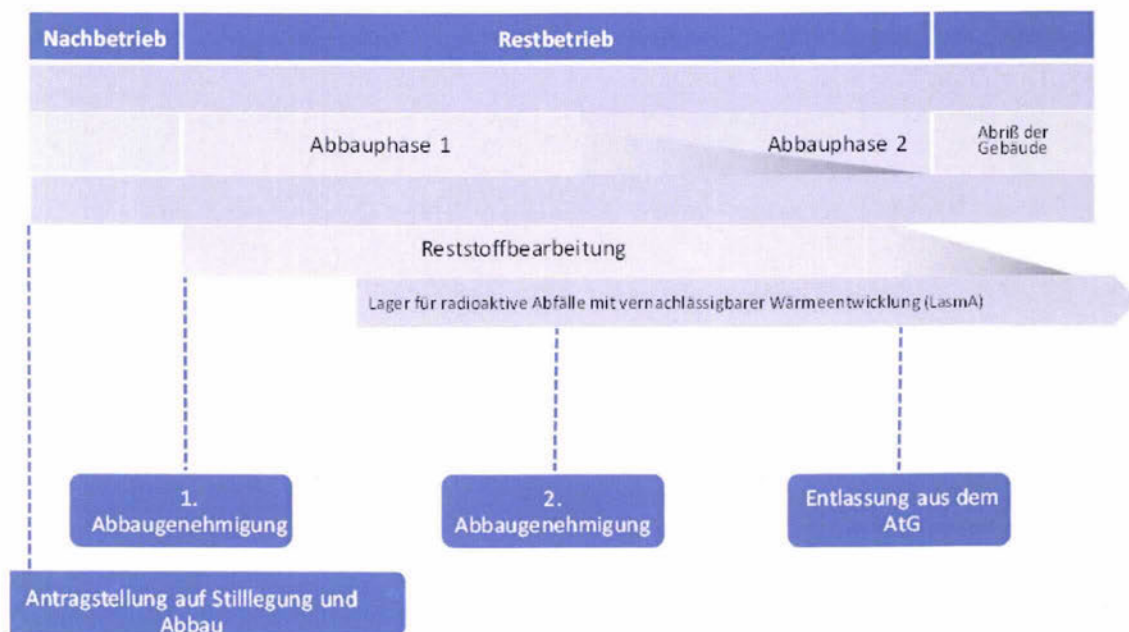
Nachbetrieb

Restbetrieb

Abbauphase 1

Abbauphase 2

Abriß der Gebaude

Reststoffbearbeitung

Lager für radioaktive Abfälle mit vernachlässigbarer Wärmeentwicklung (LasmA)

1. Abbaugenehmigung

2. Abbaugenehmigung

Entlassung aus dem AtG

Antragstellung auf Stilllegung und Abbau